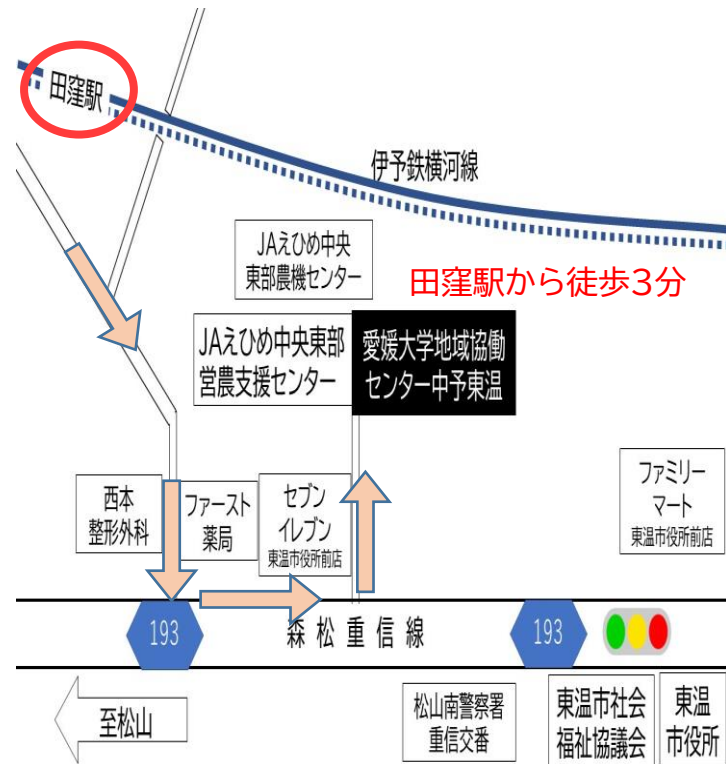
田窪駅

伊予鉄横河線

JAえひめ中央
東部農機センター

田窪駅から徒歩3分

JAえひめ中央東部
営農支援センター

愛媛大学地域協働
センター中予東温

ファミリー
マート
東温市役所前店

西本
整形外科

ファースト
薬局

セブン
イレブン
東温市役所前店

193

森松重信線

193

至松山

松山南警察署
重信交番

東温市社会
福祉協議会

東温
市役所